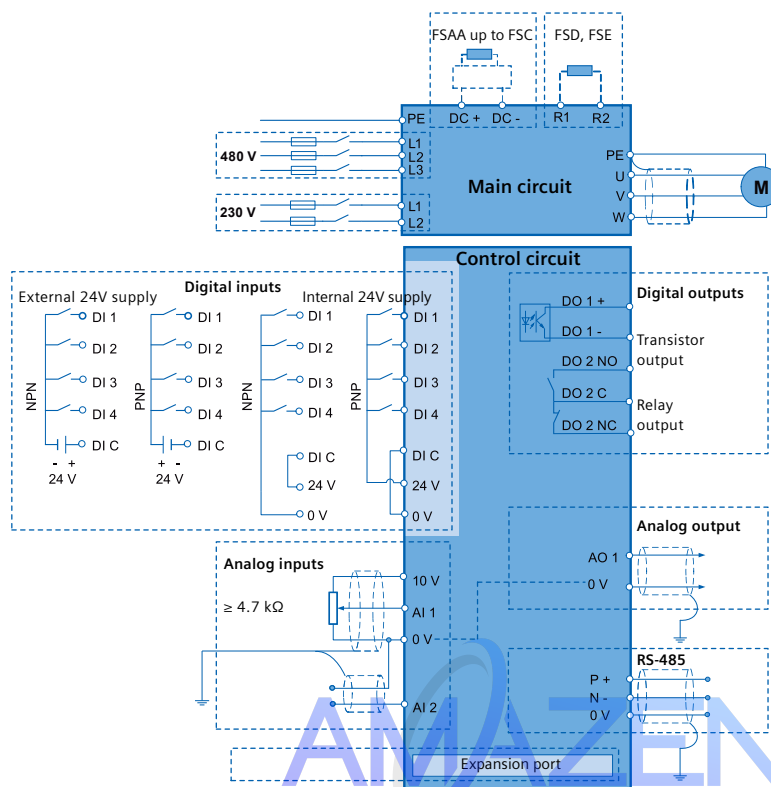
FSAA up to FSC

FSD, FSE

PE

DC +

DC -

R1

R2

480 V

L1

L2

L3

Main circuit

PE

U

V

W

M

230 V

L1

L2

Control circuit

Digital inputs

External 24V supply

Internal 24V supply

NPN

DI 1

DI 2

DI 3

DI 4

DI C

- +

24 V

PNP

DI 1

DI 2

DI 3

DI 4

DI C

+ -

24 V

NPN

DI 1

DI 2

DI 3

DI 4

PNP

DI C

24 V

0 V

DI 1

DI 2

DI 3

DI 4

DI C

24 V

0 V

Digital outputs

DO 1 +

DO 1 -

Transistor output

DO 2 NO

DO 2 C

Relay output

DO 2 NC

Analog output

AO 1

0 V

Analog inputs

≥ 4.7 kΩ

10 V

AI 1

0 V

AI 2

RS-485

P +

N -

0 V

Expansion port

AMAZEN